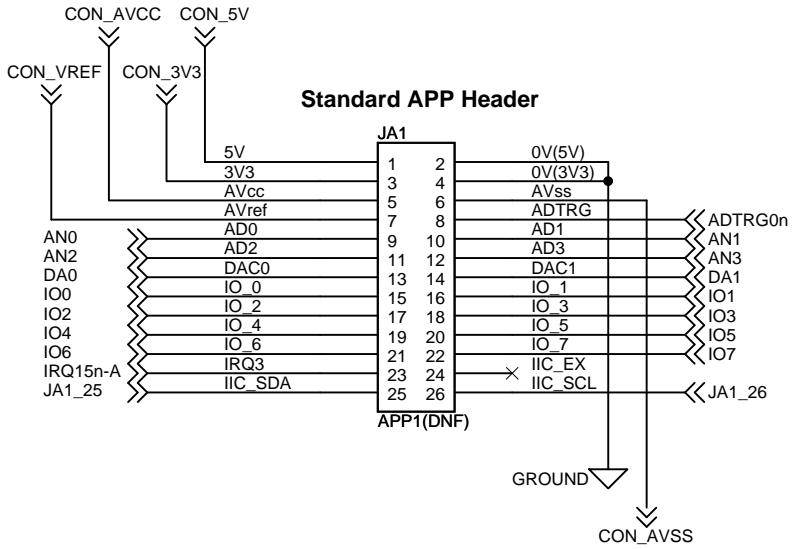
CON_AVCC CON_5V

CON_VREF CON_3V3

Standard APP Header

JA1

| | | | | | |
|---|---|---|---|---|---|
| | 5V | 1 | 2 | 0V(5V) | |
| | 3V3 | 3 | 4 | 0V(3V3) | |
| | AVcc | 5 | 6 | AVss | |
| | AVref | 7 | 8 | ADTRG | ADTRG0n |
| AN0 | AD0 | 9 | 10 | AD1 | AN1 |
| AN2 | AD2 | 11 | 12 | AD3 | AN3 |
| DA0 | DAC0 | 13 | 14 | DAC1 | DA1 |
| IO0 | IO_0 | 15 | 16 | IO_1 | IO1 |
| IO2 | IO_2 | 17 | 18 | IO_3 | IO3 |
| IO4 | IO_4 | 19 | 20 | IO_5 | IO5 |
| IO6 | IO_6 | 21 | 22 | IO_7 | IO7 |
| IRQ15n-A | IRQ3 | 23 | 24 | IIC_EX | |
| JA1_25 | IIC_SDA | 25 | 26 | IIC_SCL | JA1_26 |

APP1(DNF)

GROUND

CON_AVSS